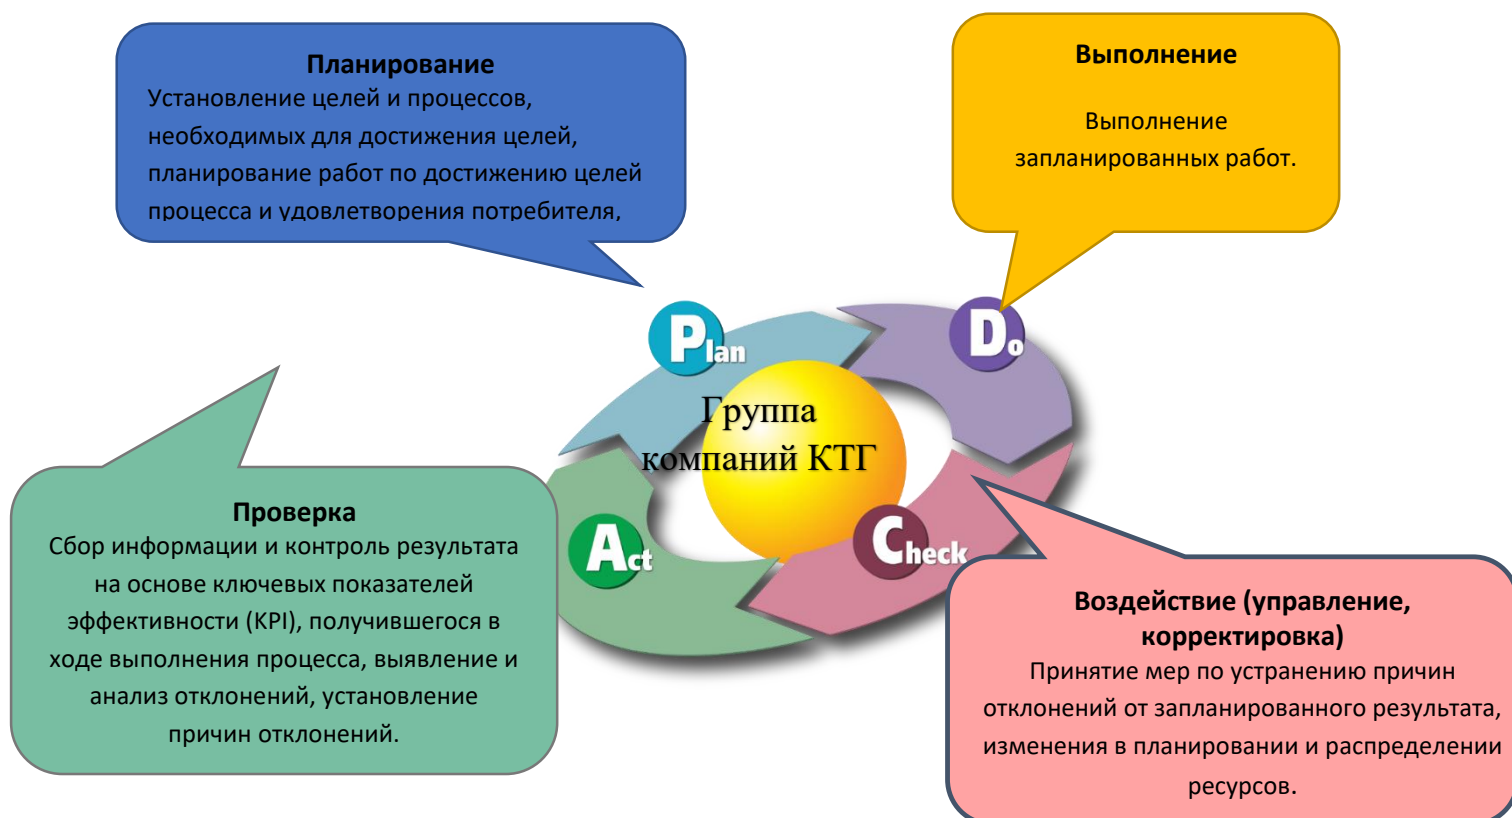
Планирование
Установление целей и процессов, необходимых для достижения целей, планирование работ по достижению целей процесса и удовлетворения потребителя,

Выполнение

Выполнение запланированных работ.

Plan

Do

Группа компаний КТГ

Act

Check

Проверка
Сбор информации и контроль результата на основе ключевых показателей эффективности (KPI), получившегося в ходе выполнения процесса, выявление и анализ отклонений, установление причин отклонений.

Воздействие (управление, корректировка)
Принятие мер по устранению причин отклонений от запланированного результата, изменения в планировании и распределении ресурсов.